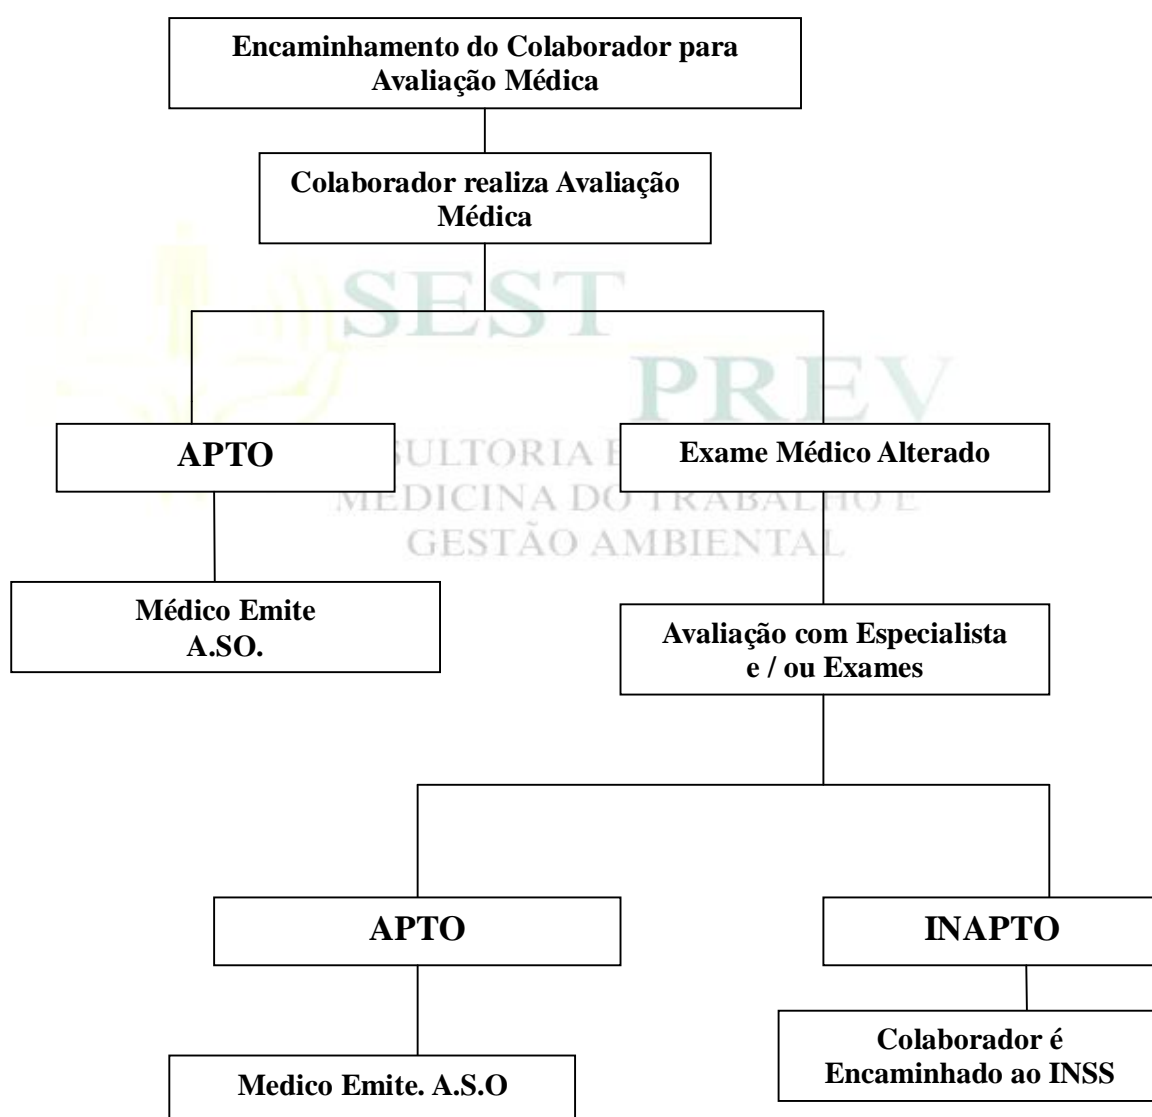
Encaminhamento do Colaborador para Avaliação Médica

Colaborador realiza Avaliação Médica

SEST
PREV
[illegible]SULTORIA E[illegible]
MEDICINA DO TRABALHO E
GESTÃO AMBIENTAL

APTO

Exame Médico Alterado

Médico Emite A.SO.

Avaliação com Especialista e / ou Exames

APTO

INAPTO

Medico Emite. A.S.O

Colaborador é Encaminhado ao INSS